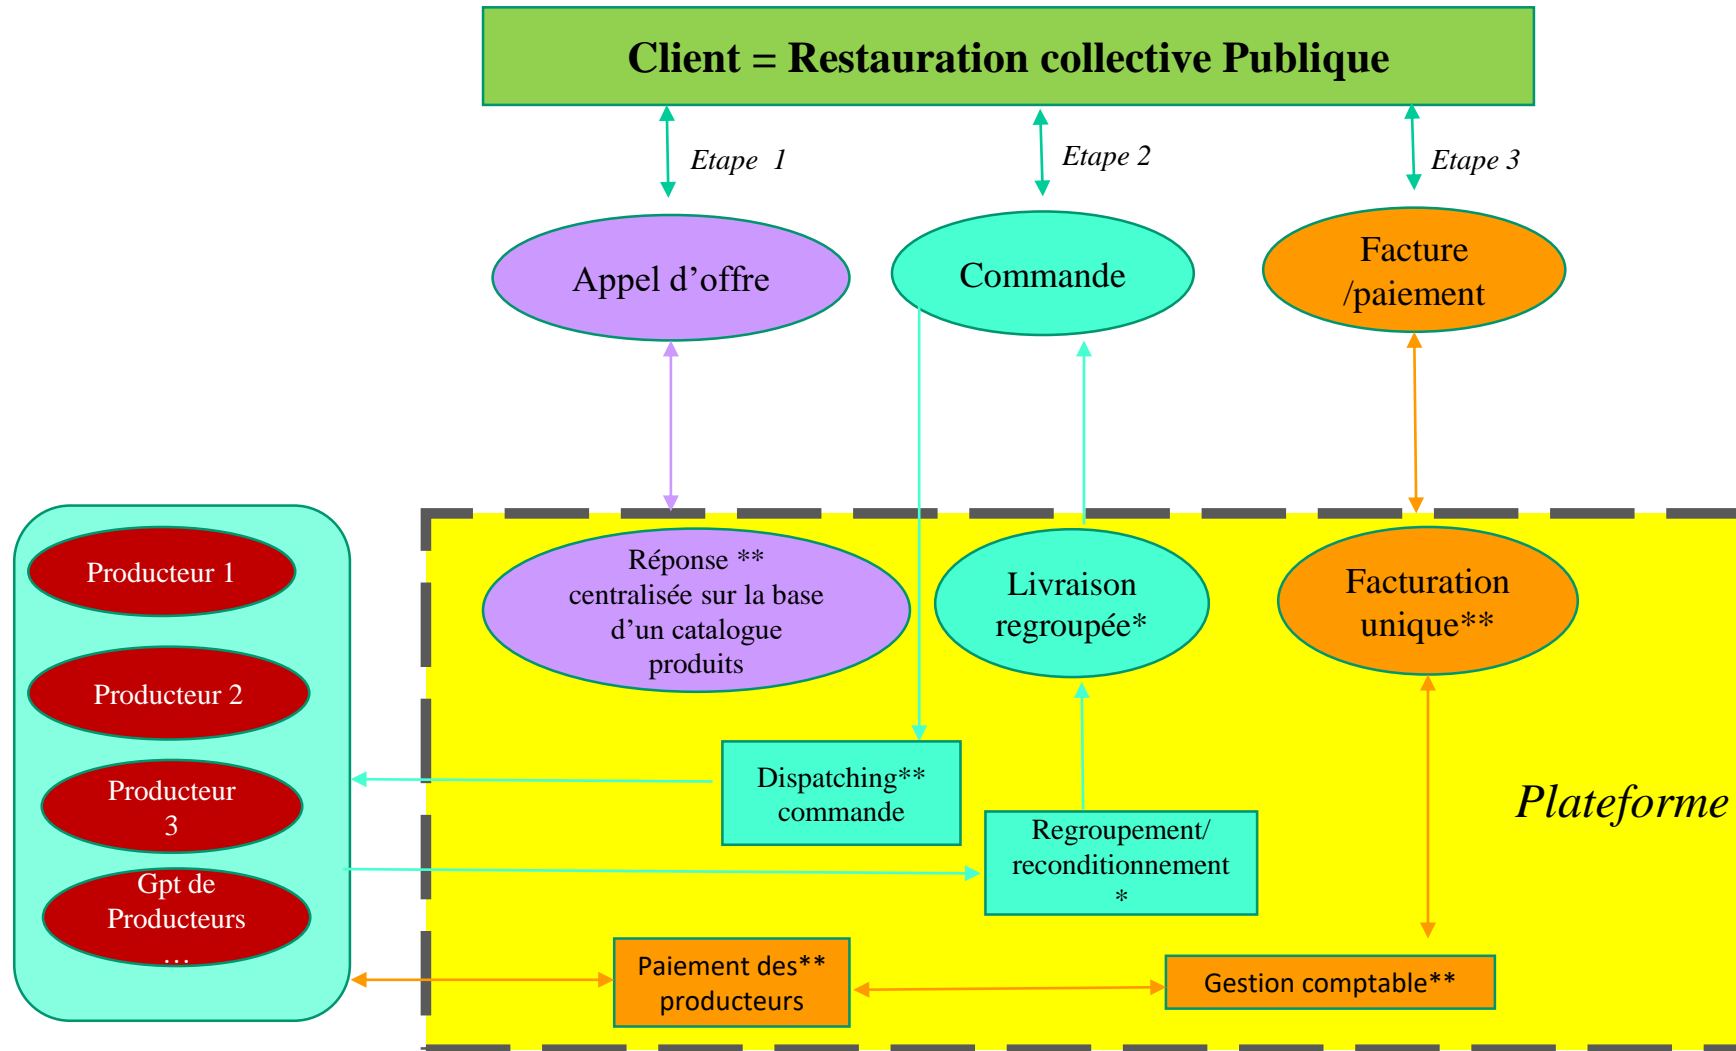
Client = Restauration collective Publique

Etape 1

Etape 2

Etape 3

Appel d'offre

Commande

Facture /paiement

Producteur 1

Producteur 2

Producteur 3

Gpt de Producteurs …

Réponse ** centralisée sur la base d'un catalogue produits

Livraison regroupée*

Facturation unique**

Dispatching** commande

Regroupement/ reconditionnement *

Plateforme

Paiement des** producteurs

Gestion comptable**